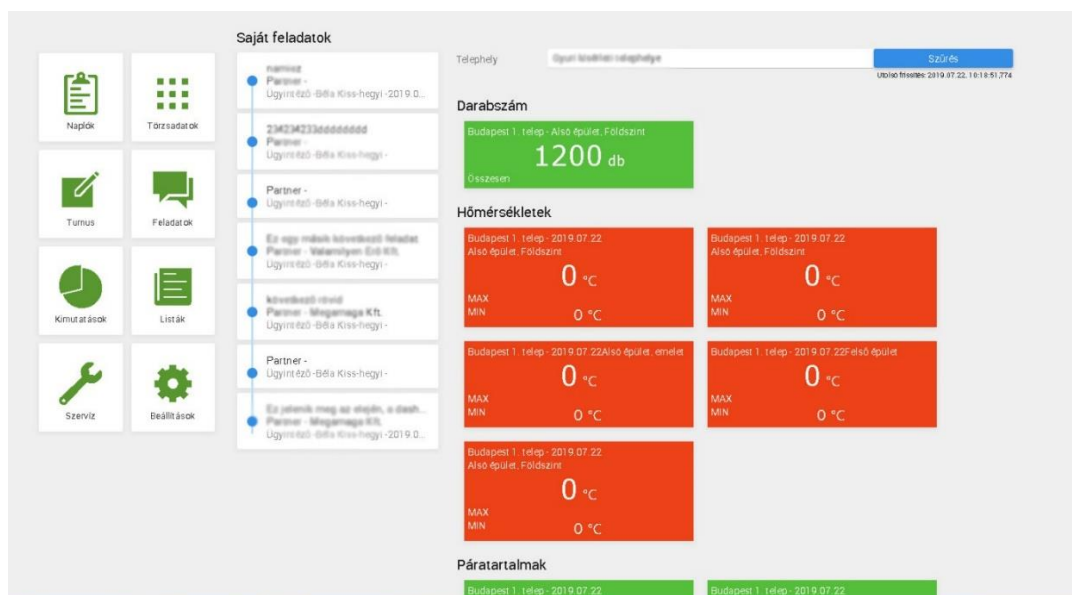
Naplók

Törzsadatok

Turnus

Feladatok

Kimutatások

Listák

Szerviz

Beállítások

Saját feladatok

namisz
Partner -
Ügyintéző -Béla Kiss-hegyi - 2019.0...

234234233ddddddd
Partner -
Ügyintéző -Béla Kiss-hegyi -

Partner -
Ügyintéző -Béla Kiss-hegyi -

Ez egy másik következő feladat
Partner - Valamilyen Erő Kft.
Ügyintéző -Béla Kiss-hegyi -

következő rövid
Partner - Megamaga Kft.
Ügyintéző -Béla Kiss-hegyi -

Partner -
Ügyintéző -Béla Kiss-hegyi -

Ez jelenik meg az elején, a dash...
Partner - Megamaga Kft.
Ügyintéző -Béla Kiss-hegyi - 2019.0...

Telephely

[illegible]

Szűrés

Utolsó frissítés: 2019.07.22. 10:18:51.774

Darabszám

Budapest 1. telep - Alsó épület, Földszint
1200 db
Összesen

Hőmérsékletek

Budapest 1. telep - 2019.07.22
Alsó épület, Földszint
0 °C
MAX
MIN
0 °C

Budapest 1. telep - 2019.07.22
Alsó épület, Földszint
0 °C
MAX
MIN
0 °C

Budapest 1. telep - 2019.07.22Alsó épület, emelet
0 °C
MAX
MIN
0 °C

Budapest 1. telep - 2019.07.22Felső épület
0 °C
MAX
MIN
0 °C

Budapest 1. telep - 2019.07.22
Alsó épület, Földszint
0 °C
MAX
MIN
0 °C

Páratartalmak

Budapest 1. telep - 2019.07.22

Budapest 1. telep - 2019.07.22